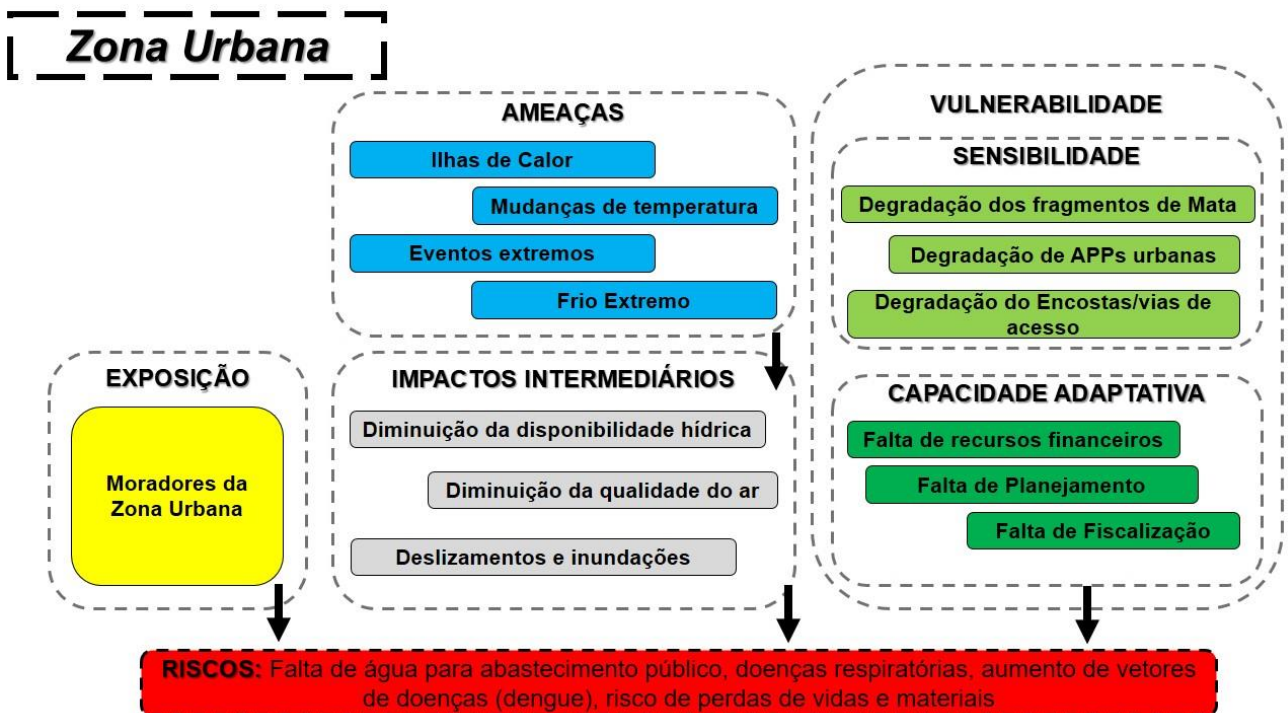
Zona Urbana

AMEAÇAS

Ilhas de Calor

Mudanças de temperatura

Eventos extremos

Frio Extremo

VULNERABILIDADE

SENSIBILIDADE

Degradação dos fragmentos de Mata

Degradação de APPs urbanas

Degradação do Encostas/vias de acesso

EXPOSIÇÃO

Moradores da Zona Urbana

IMPACTOS INTERMEDIÁRIOS

Diminuição da disponibilidade hídrica

Diminuição da qualidade do ar

Deslizamentos e inundações

CAPACIDADE ADAPTATIVA

Falta de recursos financeiros

Falta de Planejamento

Falta de Fiscalização

RISCOS: Falta de água para abastecimento público, doenças respiratórias, aumento de vetores de doenças (dengue), risco de perdas de vidas e materiais